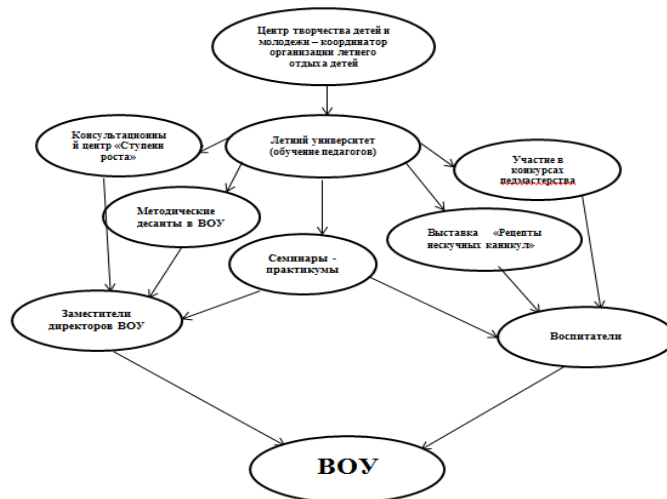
Центр творчества детей и молодежи – координатор организации летнего отдыха детей

Консультационный центр «Ступени роста»

Летний университет (обучение педагогов)

Участие в конкурсах педмастерства

Методические десанты в ВОУ

Семинары - практикумы

Выставка «Рецепты нескучных каникул»

Заместители директоров ВОУ

Воспитатели

ВОУ